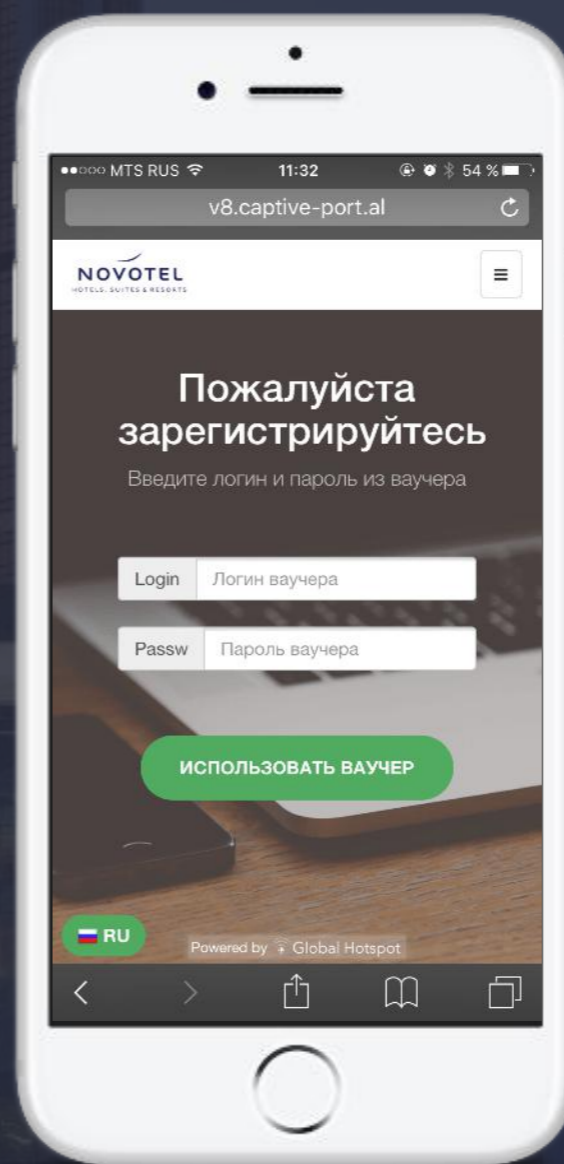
●●○○○ MTS RUS 11:32 54 %

v8.captive-port.al

NOVOTEL
HOTELS, SUITES & RESORTS

≡

Пожалуйста зарегистрируйтесь

Введите логин и пароль из ваучера

Login Логин ваучера

Passw Пароль ваучера

ИСПОЛЬЗОВАТЬ ВАУЧЕР

RU

Powered by Global Hotspot